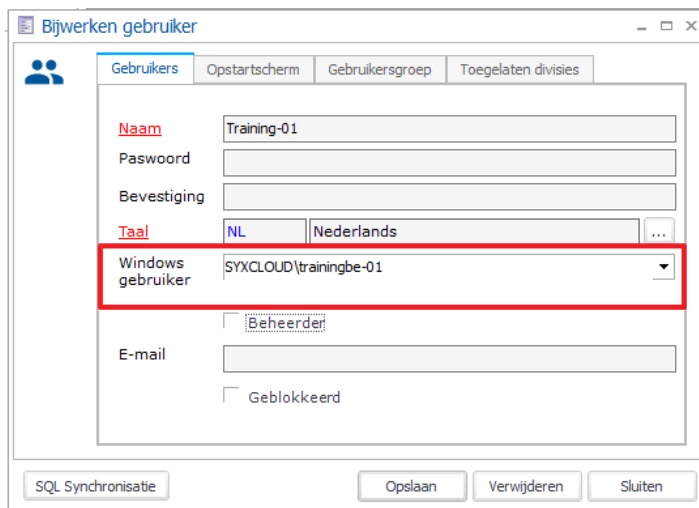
Bijwerken gebruiker

Gebruikers | Opstartscherm | Gebruikersgroep | Toegelaten divisies

Naam Training-01

Paswoord

Bevestiging

Taal NL Nederlands ...

Windows gebruiker SYXCLOUD\trainingbe-01

Beheerder

E-mail

Geblokkeerd

SQL Synchronisatie

Opslaan

Verwijderen

Sluiten